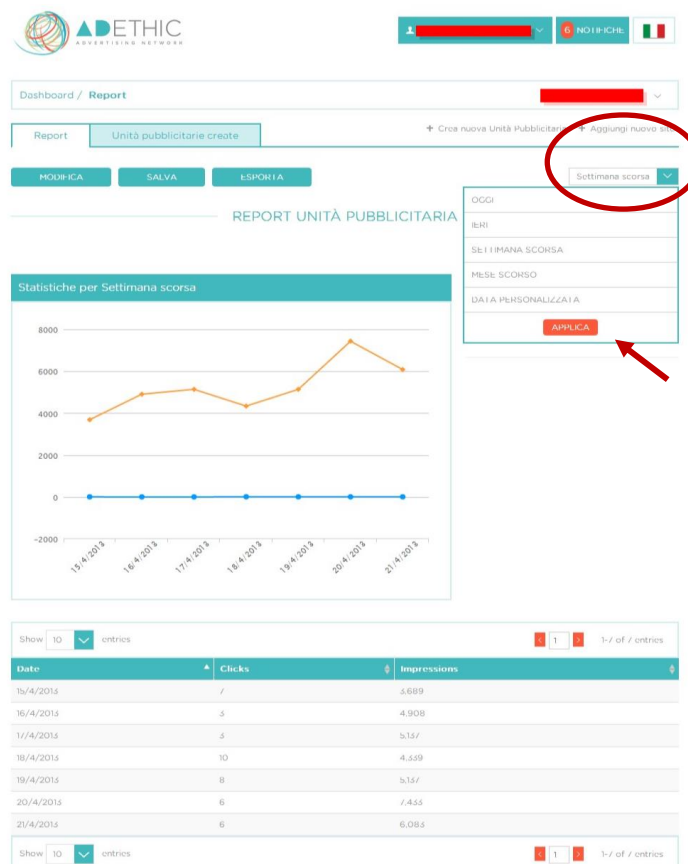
ADETHIC
ADVERTISING NETWORK

6 NOTIFICHE

Dashboard / Report

Report | Unità pubblicitarie create

+ Crea nuova Unità Pubblicitaria + Aggiungi nuovo sit

MODIFICA | SALVA | ESPORTA

Settimana scorsa

OGGI
IERI
SETTIMANA SCORSA
MESE SCORSO
DATA PERSONALIZZATA
APPLICA

REPORT UNITÀ PUBBLICITARIA

Statistiche per Settimana scorsa

8000
6000
4000
2000
0
−2000

15/4/2013
16/4/2013
17/4/2013
18/4/2013
19/4/2013
20/4/2013
21/4/2013

Show 10 entries

1

1-7 of 7 entries

| Date | Clicks | Impressions |
|---|---|---|
| 15/4/2013 | 7 | 3.689 |
| 16/4/2013 | 3 | 4.908 |
| 17/4/2013 | 3 | 5.137 |
| 18/4/2013 | 10 | 4.359 |
| 19/4/2013 | 8 | 5.137 |
| 20/4/2013 | 6 | 7.433 |
| 21/4/2013 | 6 | 6.083 |

Show 10 entries

1

1-7 of 7 entries